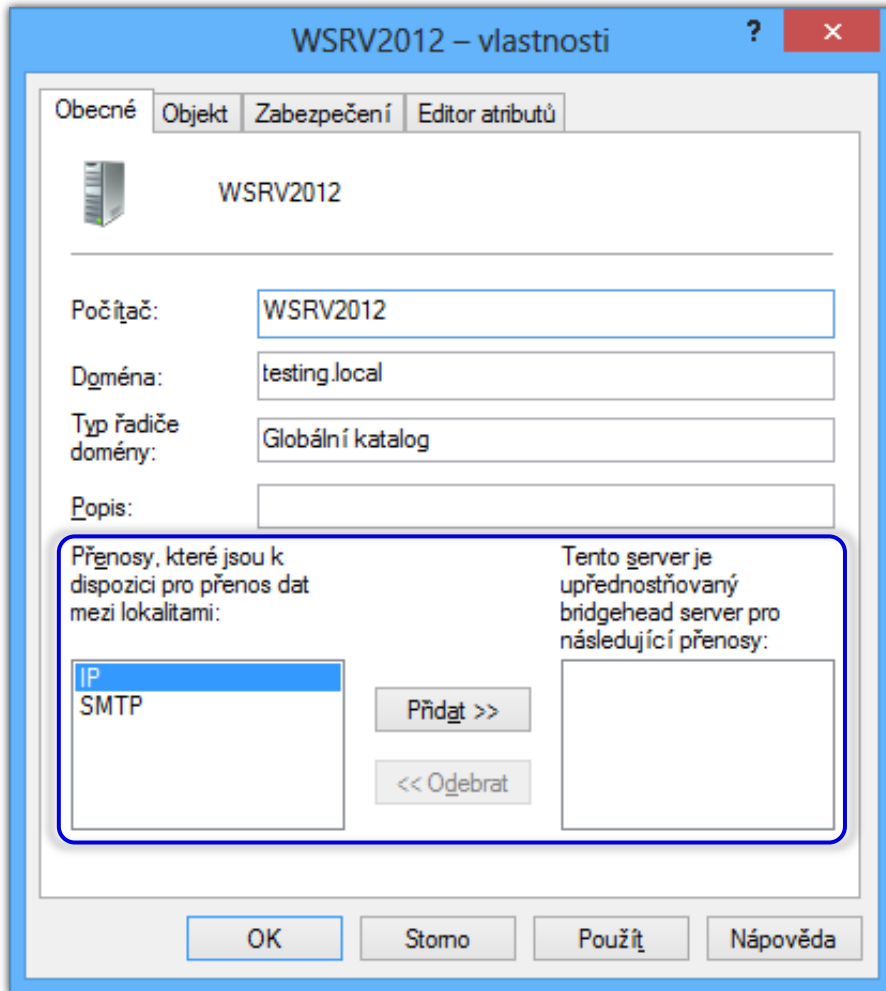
WSRV2012 – vlastnosti

?

Obecné | Objekt | Zabezpečení | Editor atributů

WSRV2012

Počítač: WSRV2012

Doména: testing.local

Typ řadiče domény: Globální katalog

Popis:

Přenosy, které jsou k dispozici pro přenos dat mezi lokalitami:

IP
SMTP

Přidat >>

<< Odebrat

Tento server je upřednostňovaný bridgehead server pro následující přenosy:

OK | Storno | Použít | Nápověda